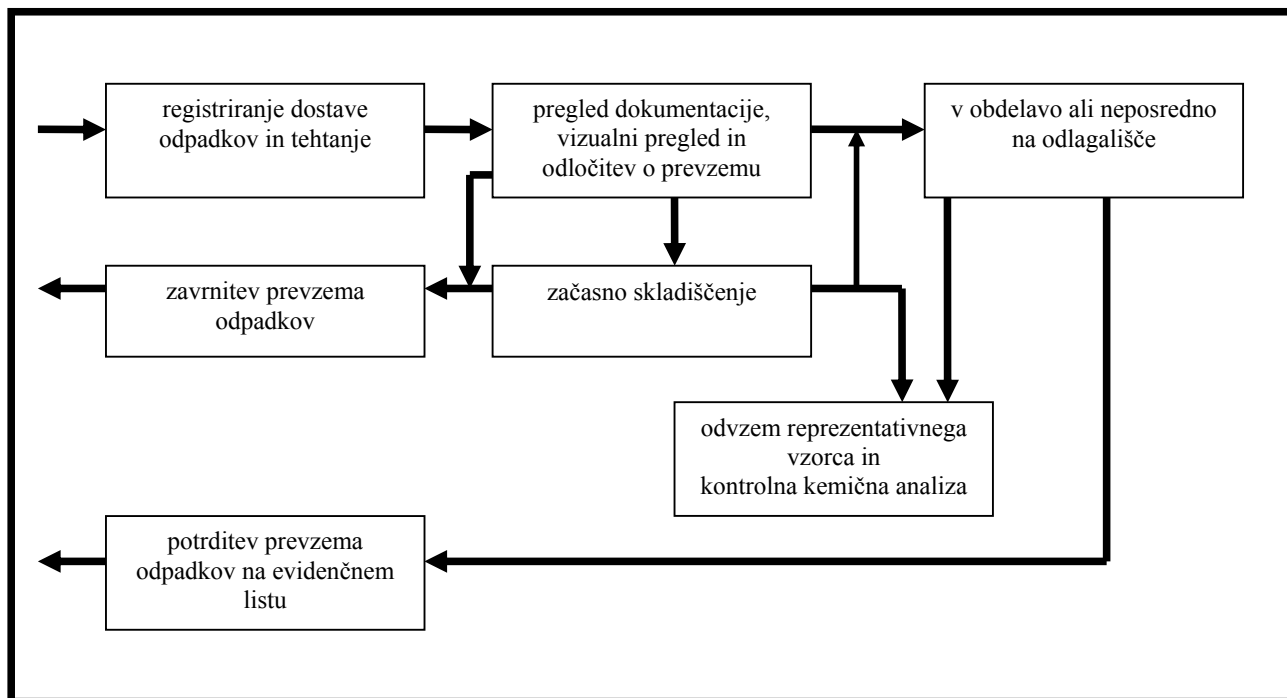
registriranje dostave odpadkov in tehtanje

pregled dokumentacije, vizualni pregled in odločitev o prevzemu

v obdelavo ali neposredno na odlagališče

zavrnitev prevzema odpadkov

začasno skladiščenje

odvzem reprezentativnega vzorca in kontrolna kemična analiza

potrditev prevzema odpadkov na evidenčnem listu